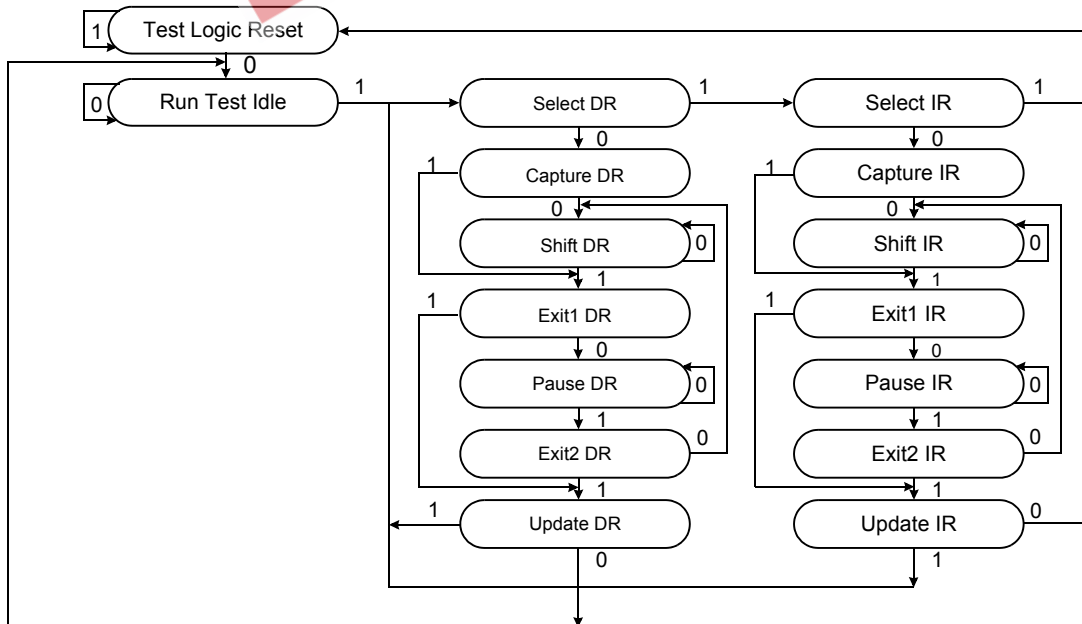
1 Test Logic Reset
0
0 Run Test Idle
1
Select DR
1
Select IR
1
0
0
1 Capture DR
1 Capture IR
0
0
Shift DR
0
Shift IR
0
1
1
1 Exit1 DR
1 Exit1 IR
0
0
Pause DR
0
Pause IR
0
1
1
Exit2 DR
0
Exit2 IR
0
1
1
1 Update DR
Update IR
0
0
1